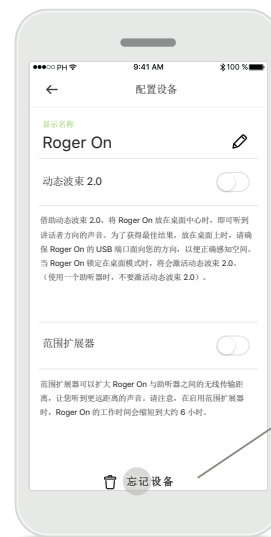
●●●○○ PH
9:41 AM
100 %
←
配置设备
显示名称
Roger On
动态波束 2.0
借助动态波束 2.0，将 Roger On 放在桌面中心时，即可听到讲话者方向的声音。为了获得最佳结果，放在桌面上时，请确保 Roger On 的 USB 端口面向您的方向，以便正确感知空间。当 Roger On 锁定在桌面模式时，将会激活动态波束 2.0。（使用一个助听器时，不要激活动态波束 2.0）。
范围扩展器
范围扩展器可以扩大 Roger On 与助听器之间的无线传输距离，让您听到更远距离的声音。请注意，在启用范围扩展器时，Roger On 的工作时间会缩短到大约 6 小时。
忘记设备